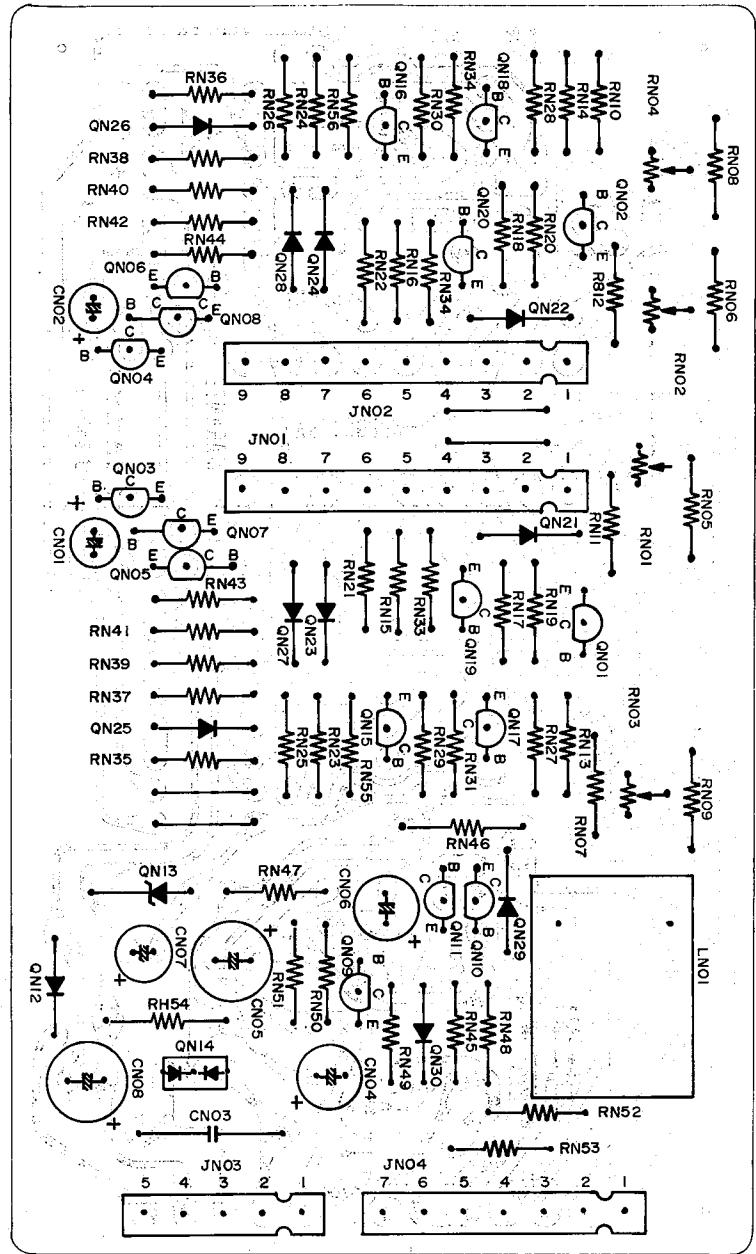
RN36
QN26
RN38
RN40
RN42
RN44
RN26
RN24
RN56
QN16
B
C
E
RN30
RN34
QN18
B
C
E
RN28
RN14
RN10
RN04
RN08
QN28
QN24
RN22
RN16
RN34
QN20
B
C
E
RN18
RN20
QN02
B
C
E
R812
RN06
QN06
E
B
C
C
E
QN08
CN02
B
C
+
B
E
QN04
QN22
RN02
9
8
7
6
5
4
3
2
1
JN02
JN01
9
8
7
6
5
4
3
2
1
QN03
B
C
E
+
CN01
C
E
QN07
B
QN05
E
C
B
RN43
QN21
RN11
RN01
RN05
RN41
RN39
RN37
QN25
RN35
QN27
QN23
RN21
RN15
RN33
E
C
B
QN19
RN17
RN19
E
C
B
QN01
RN03
RN25
RN23
QN15
E
C
B
RN55
RN29
RN31
C
QN17
E
B
RN27
RN13
RN07
RN09
RN46
QN13
RN47
CN06
+
C
B
E
QN11
E
C
B
QN10
QN29
LN01
QN12
CN07
+
+
CN05
RN51
RN50
QN09
B
C
E
RH54
QN14
CN08
+
RN49
QN30
RN45
RN48
+
CN04
RN52
CN03
RN53
JN03
5
4
3
2
1
JN04
7
6
5
4
3
2
1